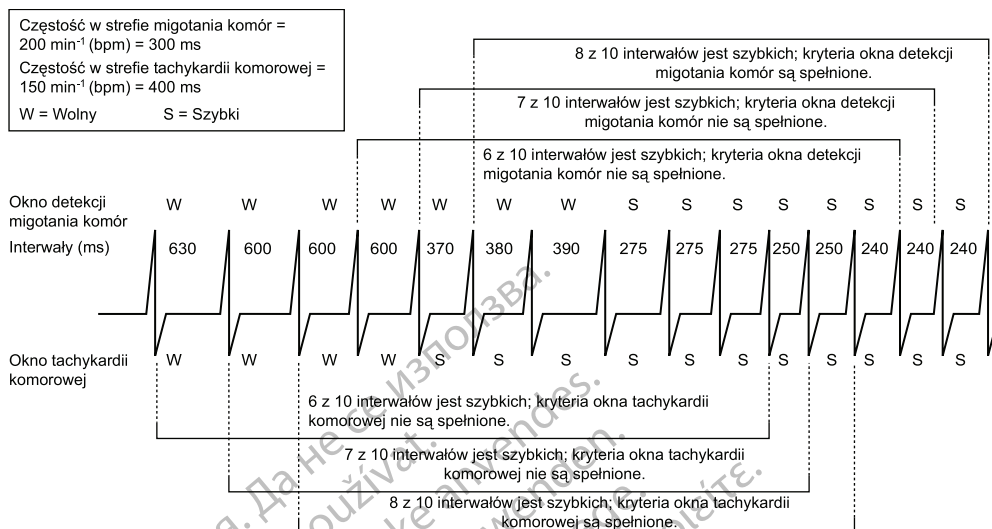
Częstość w strefie migotania komór = 200 min$^{-1}$ (bpm) = 300 ms
Częstość w strefie tachykardii komorowej = 150 min$^{-1}$ (bpm) = 400 ms
W = Wolny S = Szybki

8 z 10 interwałów jest szybkich; kryteria okna detekcji migotania komór są spełnione.

7 z 10 interwałów jest szybkich; kryteria okna detekcji migotania komór nie są spełnione.

6 z 10 interwałów jest szybkich; kryteria okna detekcji migotania komór nie są spełnione.

Okno detekcji migotania komór W W W W W W W S S S S S S S S

Interwały (ms) 630 600 600 600 370 380 390 275 275 275 250 250 240 240 240

Okno tachykardii komorowej W W W W S S S S S S S S S S S

6 z 10 interwałów jest szybkich; kryteria okna tachykardii komorowej nie są spełnione.

7 z 10 interwałów jest szybkich; kryteria okna tachykardii komorowej nie są spełnione.

8 z 10 interwałów jest szybkich; kryteria okna tachykardii komorowej są spełnione.

Да не се използва.
Nepoužívat.
Niet gebruiken.
Ne pas utiliser.
Nicht verwenden.
Μην τη χρησιμοποιείτε.